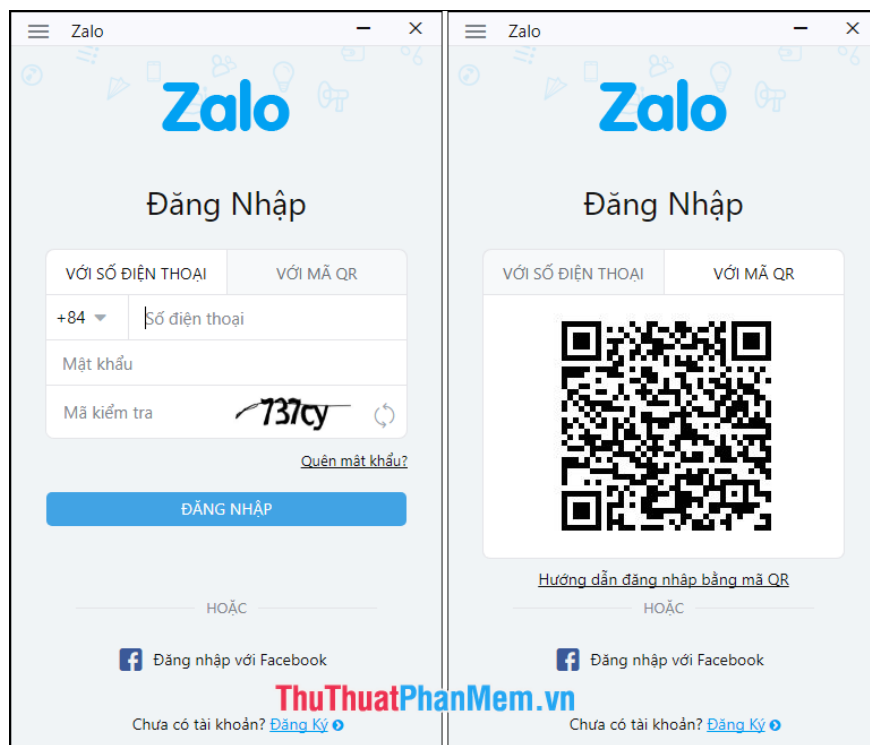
Zalo

Zalo

Đăng Nhập

VỚI SỐ ĐIỆN THOẠI | VỚI MÃ QR

+84 Số điện thoại

Mật khẩu

Mã kiểm tra 737cy

Quên mật khẩu?

ĐĂNG NHẬP

HOẶC

Đăng nhập với Facebook

Chưa có tài khoản? Đăng Ký

Zalo

Zalo

Đăng Nhập

VỚI SỐ ĐIỆN THOẠI | VỚI MÃ QR

Hướng dẫn đăng nhập bằng mã QR

HOẶC

Đăng nhập với Facebook

Chưa có tài khoản? Đăng Ký

ThuThuatPhanMem.vn